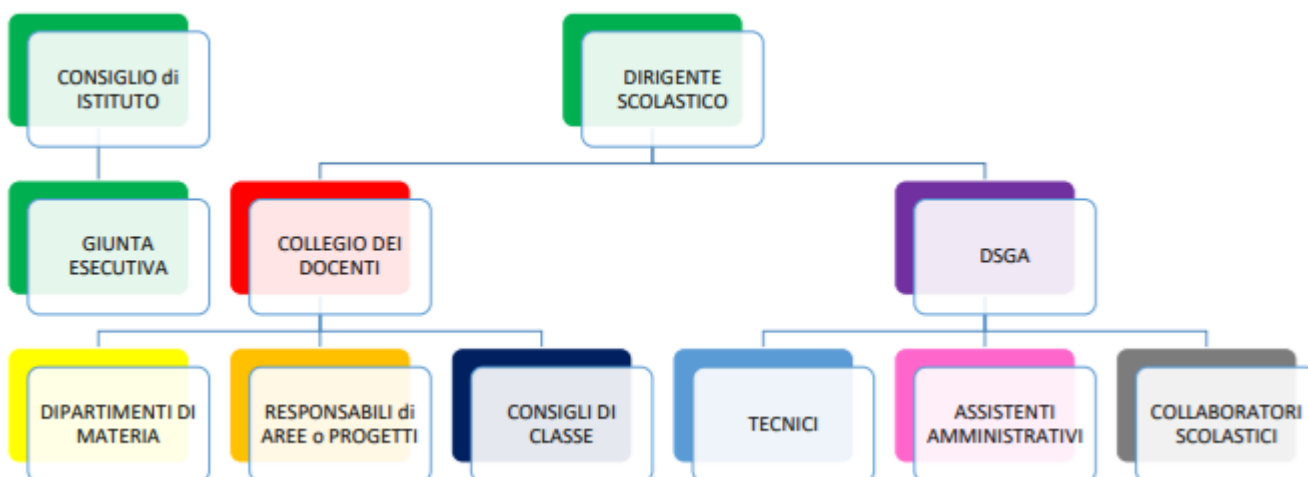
CONSIGLIO di ISTITUTO

DIRIGENTE SCOLASTICO

GIUNTA ESECUTIVA

COLLEGIO DEI DOCENTI

DSGA

DIPARTIMENTI DI MATERIA

RESPONSABILI di AREE o PROGETTI

CONSIGLI DI CLASSE

TECNICI

ASSISTENTI AMMINISTRATIVI

COLLABORATORI SCOLASTICI